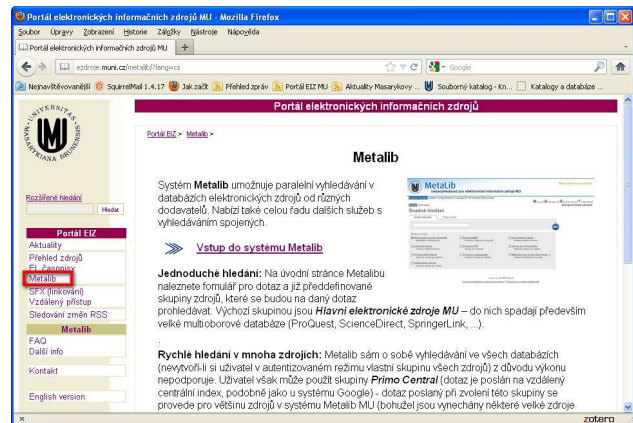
Portál elektronických informačních zdrojů MU - Mozilla Firefox

Soubor Úpravy Zobrazení Historie Záložky Nástroje Nápověda

Portál elektronických informačních zdrojů MU +

ezdroje.muni.cz/metalib/?lang=cs

Google

Nejnavštěvovanější SquirrelMail 1.4.17 Jak začít Přehled zpráv Portál EIZ MU Aktuality Masarykovy ... Souborný katalog - Kn... Katalogy a databáze ...

Portál elektronických informačních zdrojů

UNIVERSITAS MASARYKIANA BRUNENSIS

Rozšířené hledání

Hledat

Portál EIZ
Aktuality
Přehled zdrojů
El. časopisy
Metalib
SFX (linkování)
Vzdálený přístup
Sledování změn RSS

Metalib
FAQ
Další info

Kontakt

English version

Portál EIZ > Metalib >

Metalib

Systém Metalib umožnuje paralelní vyhledávání v databázích elektronických zdrojů od různých dodavatelů. Nabízí také celou řadu dalších služeb s vyhledáváním spojených.

MetaLib

Vstup do systému Metalib

Jednoduché hledání: Na úvodní stránce Metalibu naleznete formulář pro dotaz a již předdefinované skupiny zdrojů, které se budou na daný dotaz prohledávat. Výchozí skupinou jsou Hlavní elektronické zdroje MU – do nich spadají především velké multioborové databáze (ProQuest, ScienceDirect, SpringerLink, ...).

.

Rychlé hledání v mnoha zdrojích: Metalib sám o sobě vyhledávání ve všech databázích (nevytvoří-li si uživatel v autentizovaném režimu vlastní skupinu všech zdrojů) z důvodu výkonu nepodporuje. Uživatel však může použít skupiny Primo Central (dotaz je poslán na vzdálený centrální index, podobně jako u systému Google) - dotaz poslaný při zvolení této skupiny se provede pro většinu zdrojů v systému Metalib MU (bohužel jsou vynechány některé velké zdroje

zotero